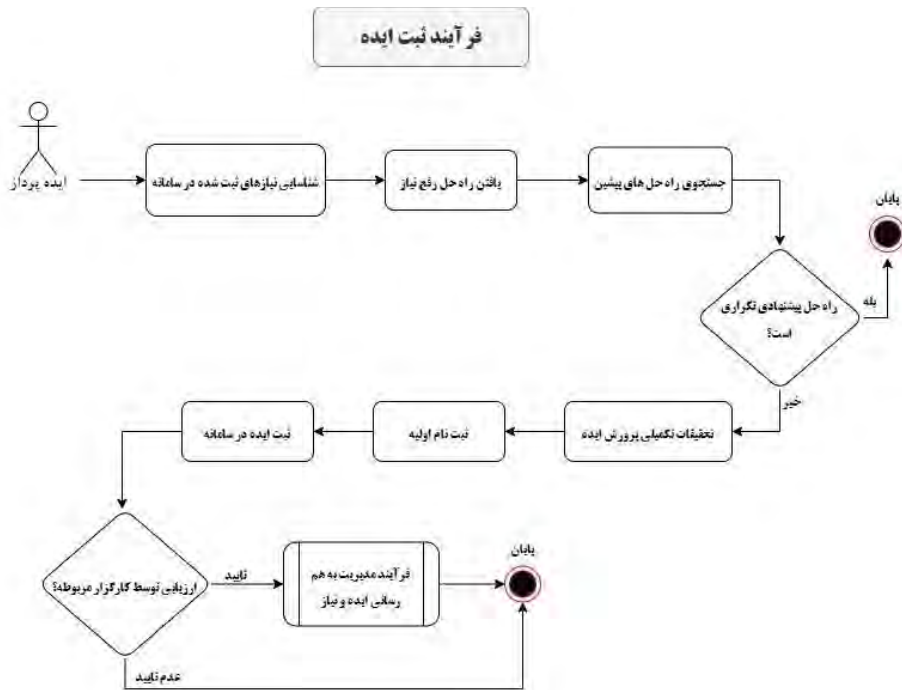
فرآیند ثبت ایده

ایده پرداز

شناسایی نیازهای ثبت شده در سامانه

یافتن راه حل رفع نیاز

جستجوی راه حل های پیشین

پایان

راه حل پیشنهادی تکراری است؟

بله

خیر

تحقیقات تکمیلی پرورش ایده

ثبت نام اولیه

ثبت ایده در سامانه

ارزیابی توسط کارگزار مربوطه؟

تایید

فرآیند مدیریت به هم رسانی ایده و نیاز

پایان

عدم تایید